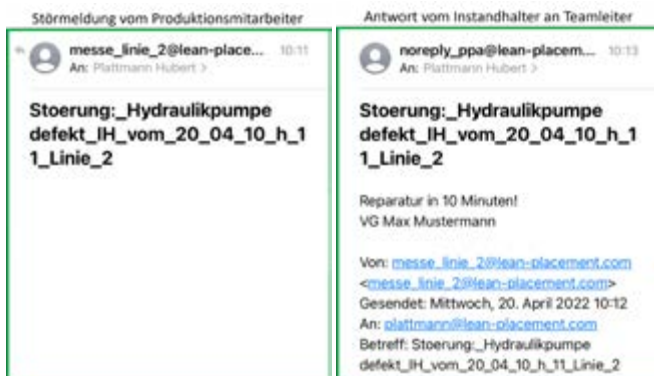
Störmeldung vom Produktionsmitarbeiter

messe_linie_2@lean-placement... 10:11
An: Plattmann Hubert >

Stoerung:_Hydraulikpumpe defekt_IH_vom_20_04_10_h_11_Linie_2

Antwort vom Instandhalter an Teamleiter

noreply_ppa@lean-placem... 10:13
An: Plattmann Hubert >

Stoerung:_Hydraulikpumpe defekt_IH_vom_20_04_10_h_11_Linie_2

Reparatur in 10 Minuten!
VG Max Mustermann

Von: messe_linie_2@lean-placement.com <messe_linie_2@lean-placement.com>
Gesendet: Mittwoch, 20. April 2022 10:12
An: plattmann@lean-placement.com
Betreff: Stoerung:_Hydraulikpumpe defekt_IH_vom_20_04_10_h_11_Linie_2